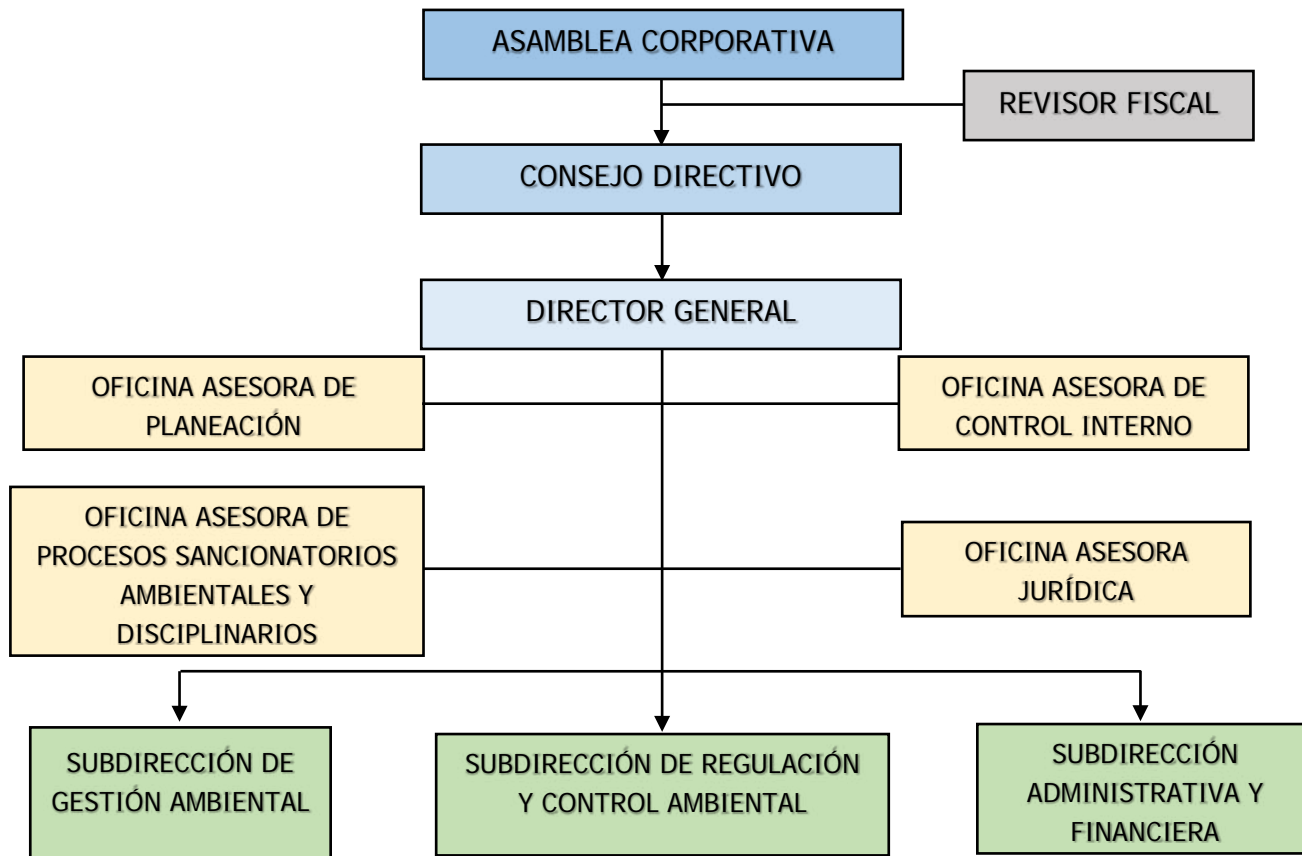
ASAMBLEA CORPORATIVA

REVISOR FISCAL

CONSEJO DIRECTIVO

DIRECTOR GENERAL

OFICINA ASESORA DE PLANEACIÓN

OFICINA ASESORA DE CONTROL INTERNO

OFICINA ASESORA DE PROCESOS SANCIONATORIOS AMBIENTALES Y DISCIPLINARIOS

OFICINA ASESORA JURÍDICA

SUBDIRECCIÓN DE GESTIÓN AMBIENTAL

SUBDIRECCIÓN DE REGULACIÓN Y CONTROL AMBIENTAL

SUBDIRECCIÓN ADMINISTRATIVA Y FINANCIERA